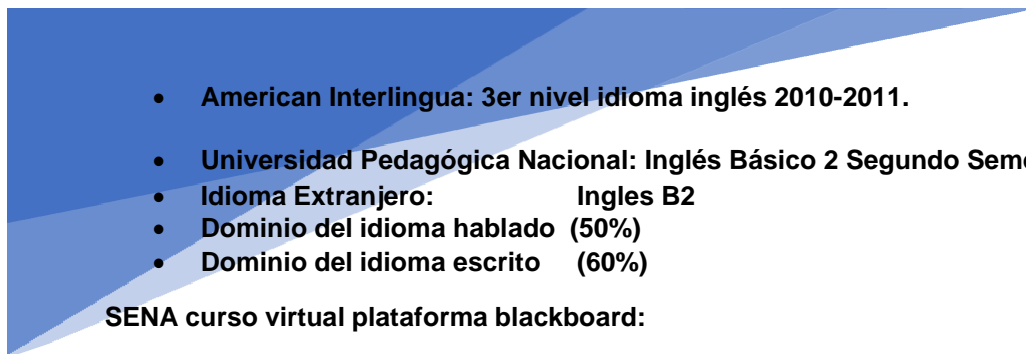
- American Interlingua: 3er nivel idioma inglés 2010-2011.

- Universidad Pedagógica Nacional: Inglés Básico 2 Segundo Seme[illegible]
- Idioma Extranjero: Ingles B2
- Dominio del idioma hablado (50%)
- Dominio del idioma escrito (60%)

SENA curso virtual plataforma blackboard: